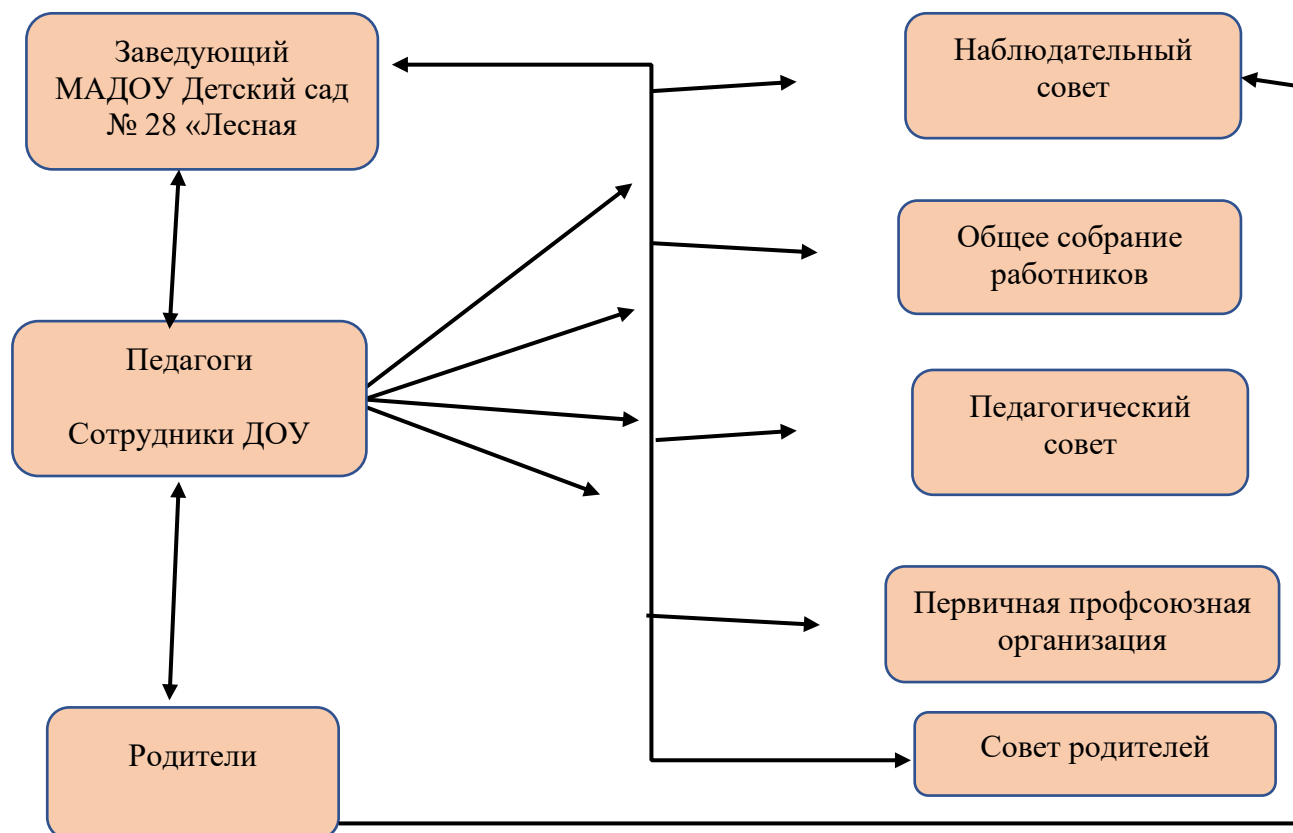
Заведующий МАДОУ Детский сад № 28 «Лесная

Наблюдательный совет

Общее собрание работников

Педагоги

Сотрудники ДОУ

Педагогический совет

Первичная профсоюзная организация

Родители

Совет родителей